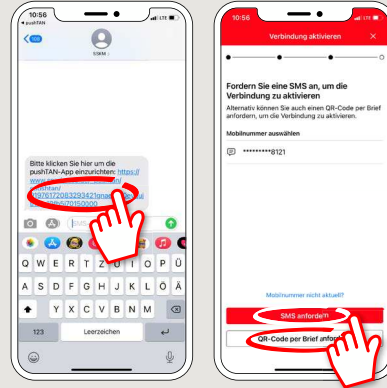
10:56
◂ pushTAN
100
SSKM

Bitte klicken Sie hier um die pushTAN-App einzurichten: https://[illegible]
pushtan/
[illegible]7617208329342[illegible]
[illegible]70150000

Q W E R T Z U I O P Ü
A S D F G H J K L Ö Ä
Y X C V B N M
123
Leerzeichen

10:56
Verbindung aktivieren

Fordern Sie eine SMS an, um die Verbindung zu aktivieren

Alternativ können Sie auch einen QR-Code per Brief anfordern, um die Verbindung zu aktivieren.

Mobilnummer auswählen

*********8121

Mobilnummer nicht aktuell?

SMS anfordern

QR-Code per Brief anfo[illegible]